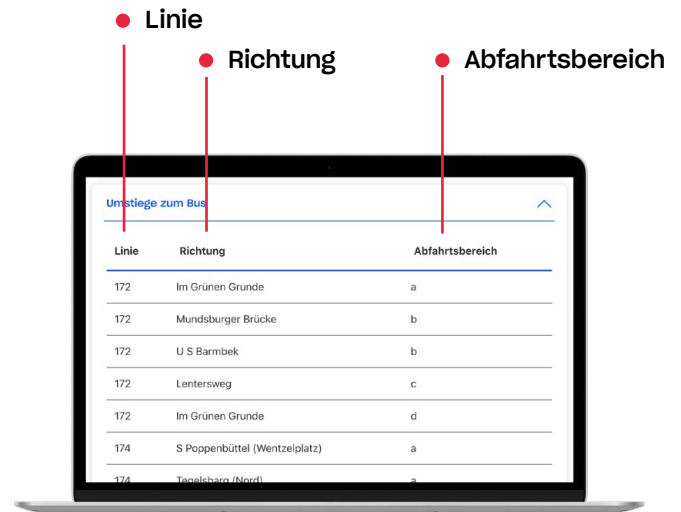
Linie

Richtung

Abfahrtsbereich

Umstiege zum Bus

| Linie | Richtung | Abfahrtsbereich |
|---|---|---|
| 172 | Im Grünen Grunde | a |
| 172 | Mundsburger Brücke | b |
| 172 | U S Barmbek | b |
| 172 | Lentersweg | c |
| 172 | Im Grünen Grunde | d |
| 174 | S Poppenbüttel (Wentzelplatz) | a |
| 174 | Tegelsbarg (Nord) | a |